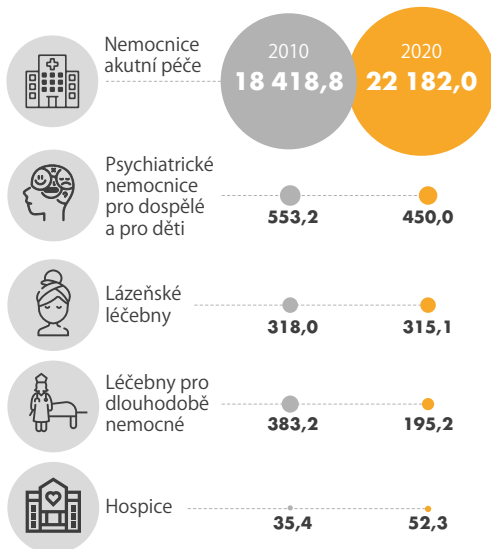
Nemocnice akutní péče

2010
18 418,8

2020
22 182,0

Psychiatrické nemocnice pro dospělé a pro děti

553,2

450,0

Lázeňské léčebny

318,0

315,1

Léčebny pro dlouhodobě nemocné

383,2

195,2

Hospice

35,4

52,3